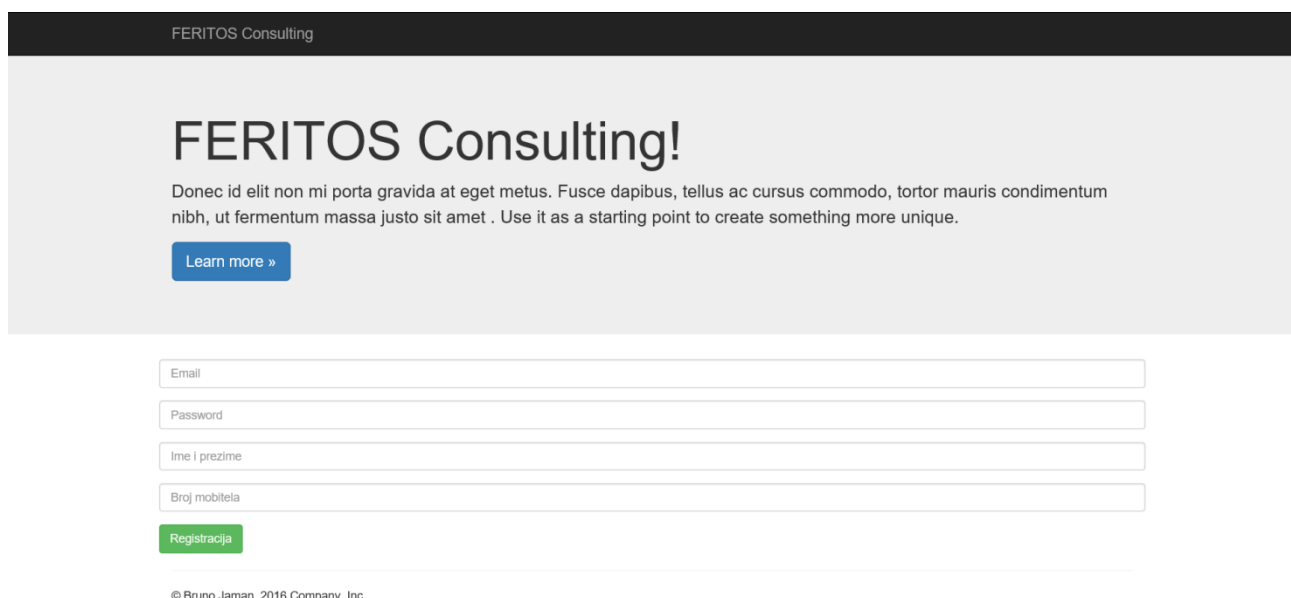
FERITOS Consulting

FERITOS Consulting!

Donec id elit non mi porta gravida at eget metus. Fusce dapibus, tellus ac cursus commodo, tortor mauris condimentum nibh, ut fermentum massa justo sit amet . Use it as a starting point to create something more unique.

Learn more »

Email

Password

Ime i prezime

Broj mobitela

Registracija

© Bruno Jaman, 2016 Company, Inc.